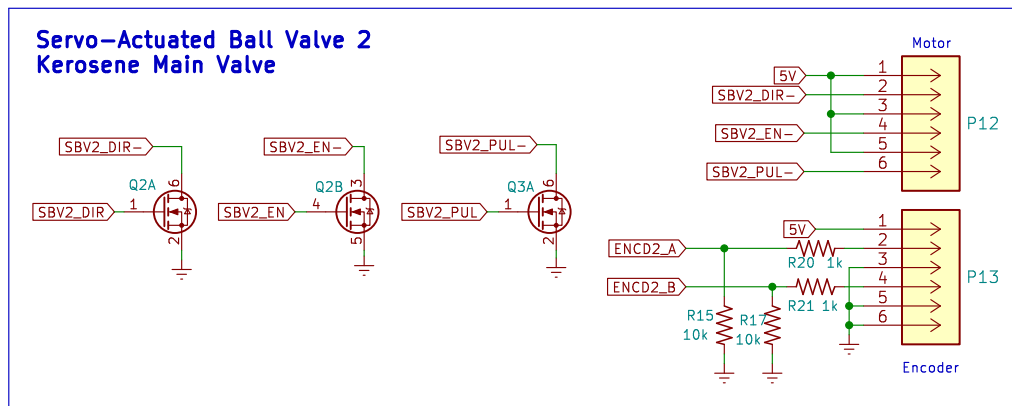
Servo-Actuated Ball Valve 2
Kerosene Main Valve

SBV2_DIR-
Q2A
6
SBV2_DIR
1
2

SBV2_EN-
Q2B
3
SBV2_EN
4
5

SBV2_PUL-
Q3A
6
SBV2_PUL
1
2

Motor
5V
1
SBV2_DIR-
2
3
SBV2_EN-
4
5
SBV2_PUL-
6
P12

5V
1
ENCD2_A
2
R20 1k
3
ENCD2_B
4
R21 1k
5
R15
10k
R17
10k
6
P13
Encoder